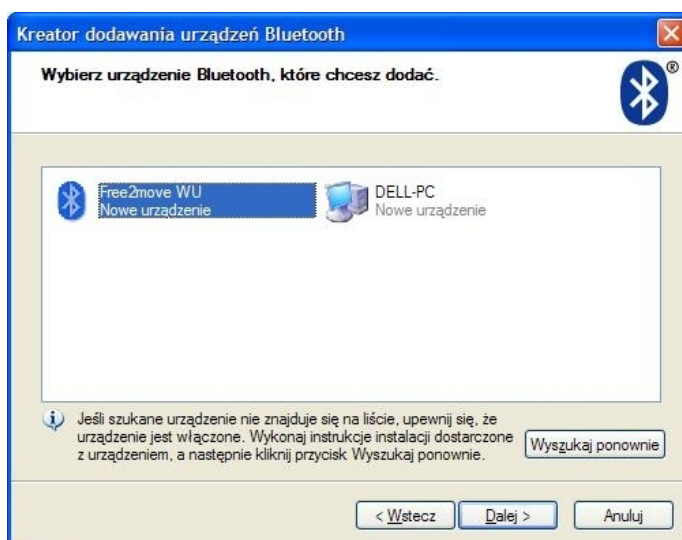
Kreator dodawania urządzeń Bluetooth

Wybierz urządzenie Bluetooth, które chcesz dodać.

Free2move WU
Nowe urządzenie

DELL-PC
Nowe urządzenie

Jeśli szukane urządzenie nie znajduje się na liście, upewnij się, że urządzenie jest włączone. Wykonaj instrukcje instalacji dostarczone z urządzeniem, a następnie kliknij przycisk Wyszukaj ponownie.

Wyszukaj ponownie

< Wstecz
Dalej >
Anuluj